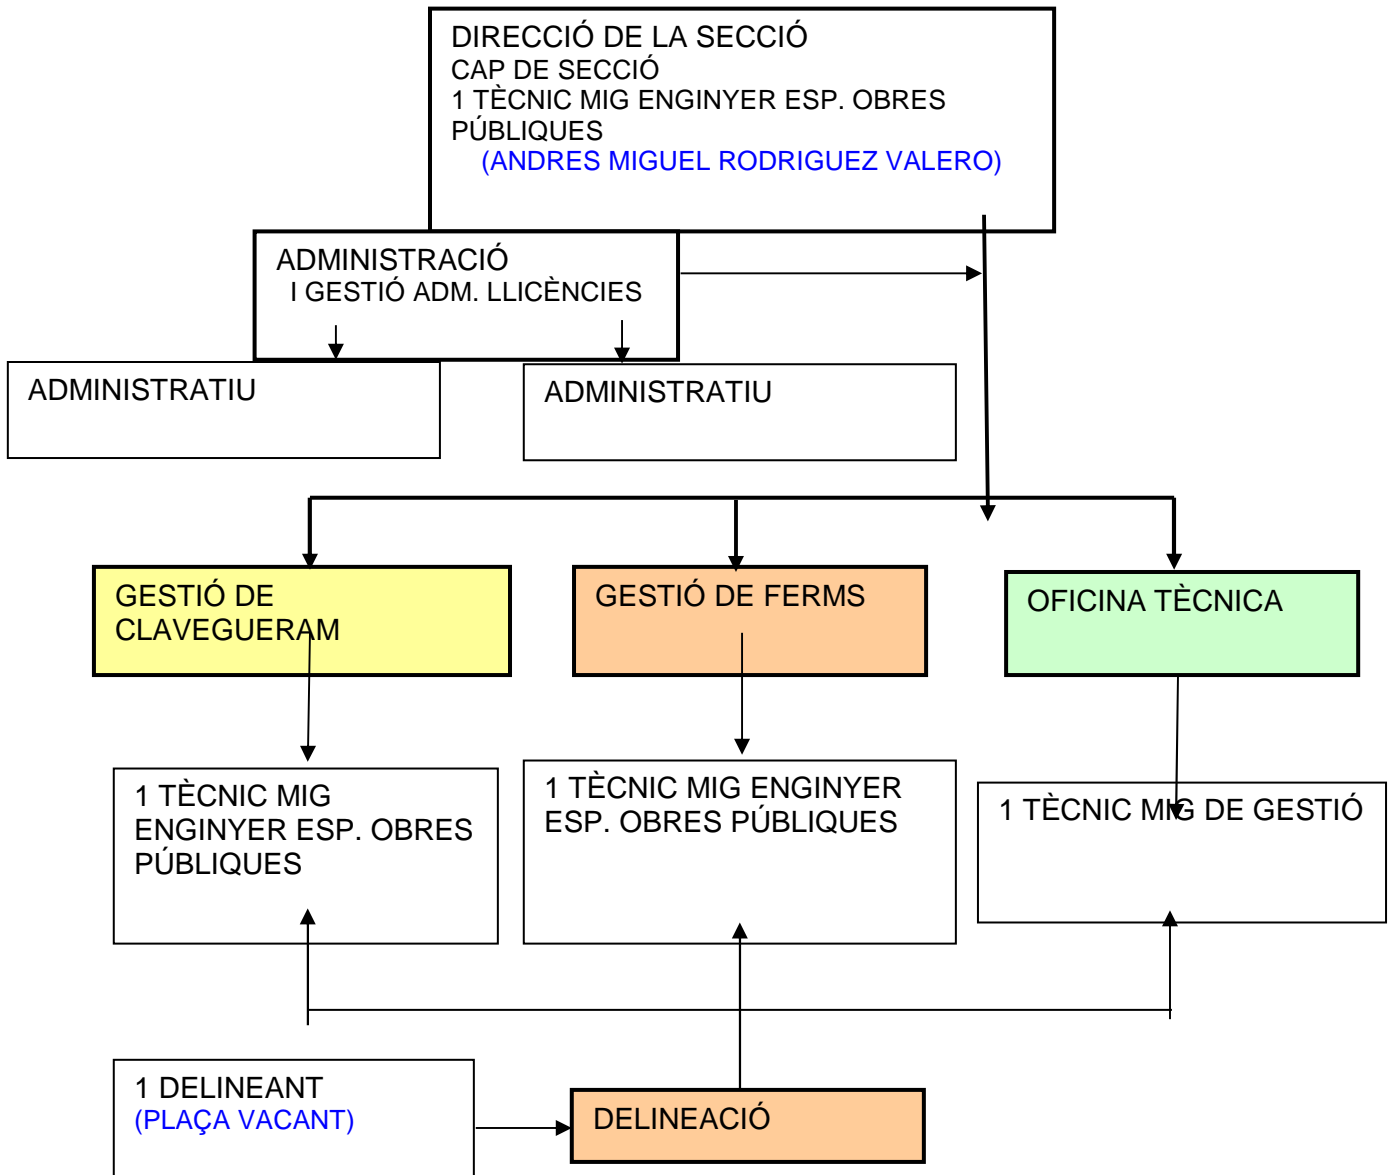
DIRECCIÓ DE LA SECCIÓ
CAP DE SECCIÓ
1 TÈCNIC MIG ENGINYER ESP. OBRES PÚBLIQUES
(ANDRES MIGUEL RODRIGUEZ VALERO)

ADMINISTRACIÓ
I GESTIÓ ADM. LLICÈNCIES

ADMINISTRATIU

ADMINISTRATIU

GESTIÓ DE CLAVEGUERAM

GESTIÓ DE FERMS

OFICINA TÈCNICA

1 TÈCNIC MIG ENGINYER ESP. OBRES PÚBLIQUES

1 TÈCNIC MIG ENGINYER ESP. OBRES PÚBLIQUES

1 TÈCNIC MIG DE GESTIÓ

1 DELINEANT
(PLAÇA VACANT)

DELINEACIÓ